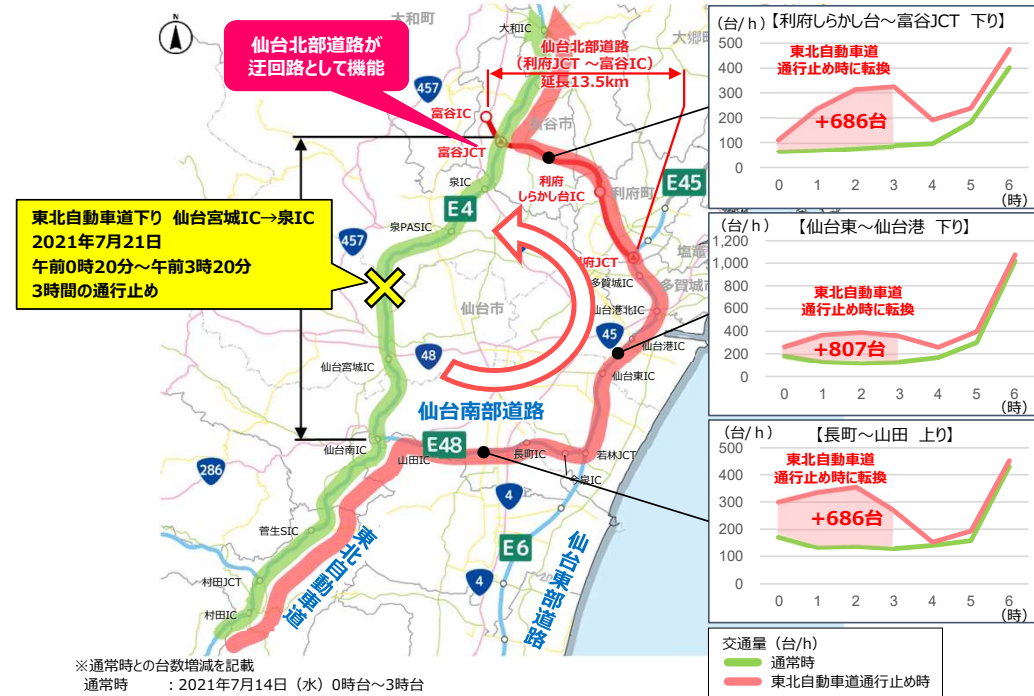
仙台北部道路が迂回路として機能

大和町
大和IC
大郷
457
仙台北部道路（利府JCT ～富谷IC）延長13.5km
富谷IC
富谷JCT
富谷市
泉IC
利府しらかし台IC
利府町
E45
E4
泉PASIC
457
利府JCT
多賀城IC
塩釜
多賀城市
仙台港北IC
45
仙台港IC
仙台市
48
仙台東IC
仙台宮城IC
仙台南部道路
仙台南IC
E48
山田IC
長町IC
若林JCT
今泉IC
286
4
菅生SIC
E6
東北自動車道
仙台東部道路
村田JCT
4
村田IC

東北自動車道下り 仙台宮城IC→泉IC
2021年7月21日
午前0時20分～午前3時20分
3時間の通行止め

（台/h）【利府しらかし台～富谷JCT 下り】
500
400
300
200
100
0
東北自動車道通行止め時に転換
+686台
0 1 2 3 4 5 6
（時）

（台/h） 【仙台東～仙台港 下り】
1,200
1,000
800
600
400
200
0
東北自動車道通行止め時に転換
+807台
0 1 2 3 4 5 6
（時）

（台/h） 【長町～山田 上り】
400
300
200
100
0
東北自動車道通行止め時に転換
+686台
0 1 2 3 4 5 6
（時）

交通量（台/h）
通常時
東北自動車道通行止め時

※通常時との台数増減を記載
通常時 ：2021年7月14日（水）0時台～3時台